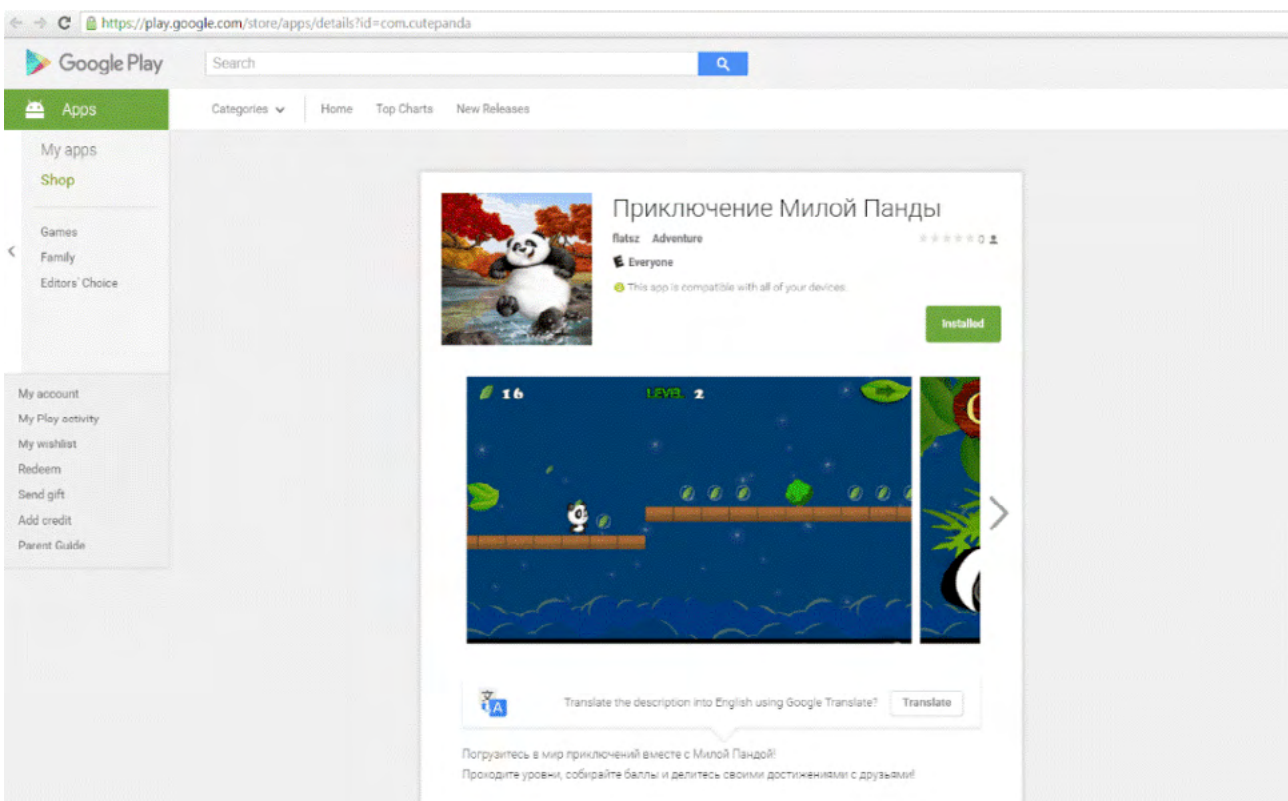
https://play.google.com/store/apps/details?id=com.cutepanda

Google Play

Search

Apps

Categories Home Top Charts New Releases

My apps
Shop

Games
Family
Editors' Choice

My account
My Play activity
My wishlist
Redeem
Send gift
Add credit
Parent Guide

Приключение Милой Панды

flatsz Adventure

0

Everyone

This app is compatible with all of your devices.

Installed

16 LEVEL 2

Translate the description into English using Google Translate? Translate

Погрузитесь в мир приключений вместе с Милой Пандой!
Проходите уровни, собирайте баллы и делитесь своими достижениями с друзьями!